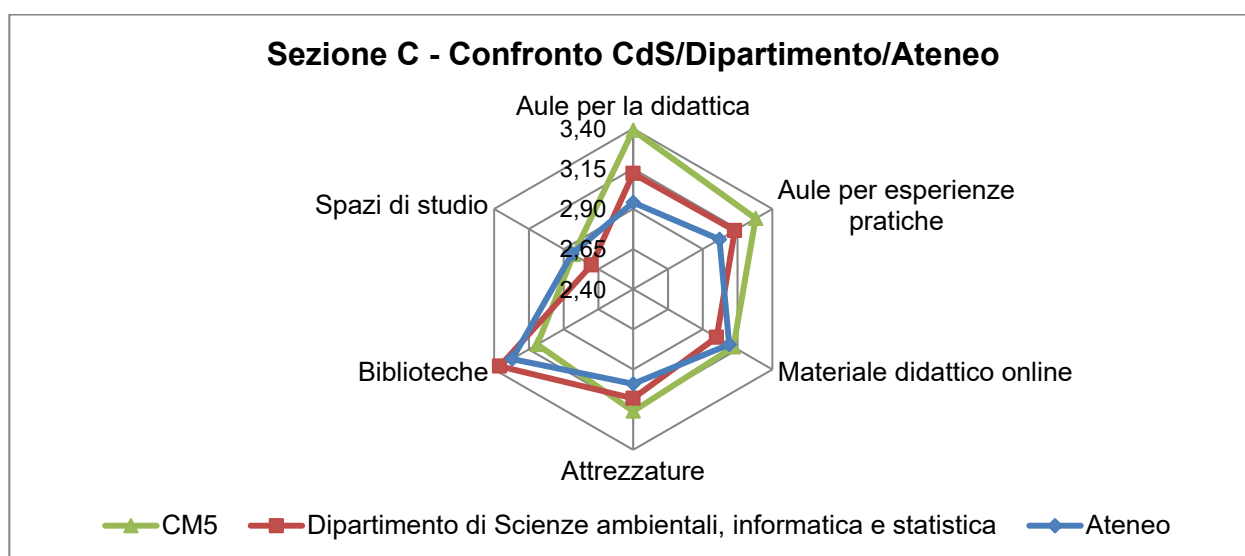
Sezione C - Confronto CdS/Dipartimento/Ateneo

Aule per la didattica
3,40
3,15
2,90
2,65
2,40
Aule per esperienze pratiche
Materiale didattico online
Attrezzature
Biblioteche
Spazi di studio

CM5
Dipartimento di Scienze ambientali, informatica e statistica
Ateneo